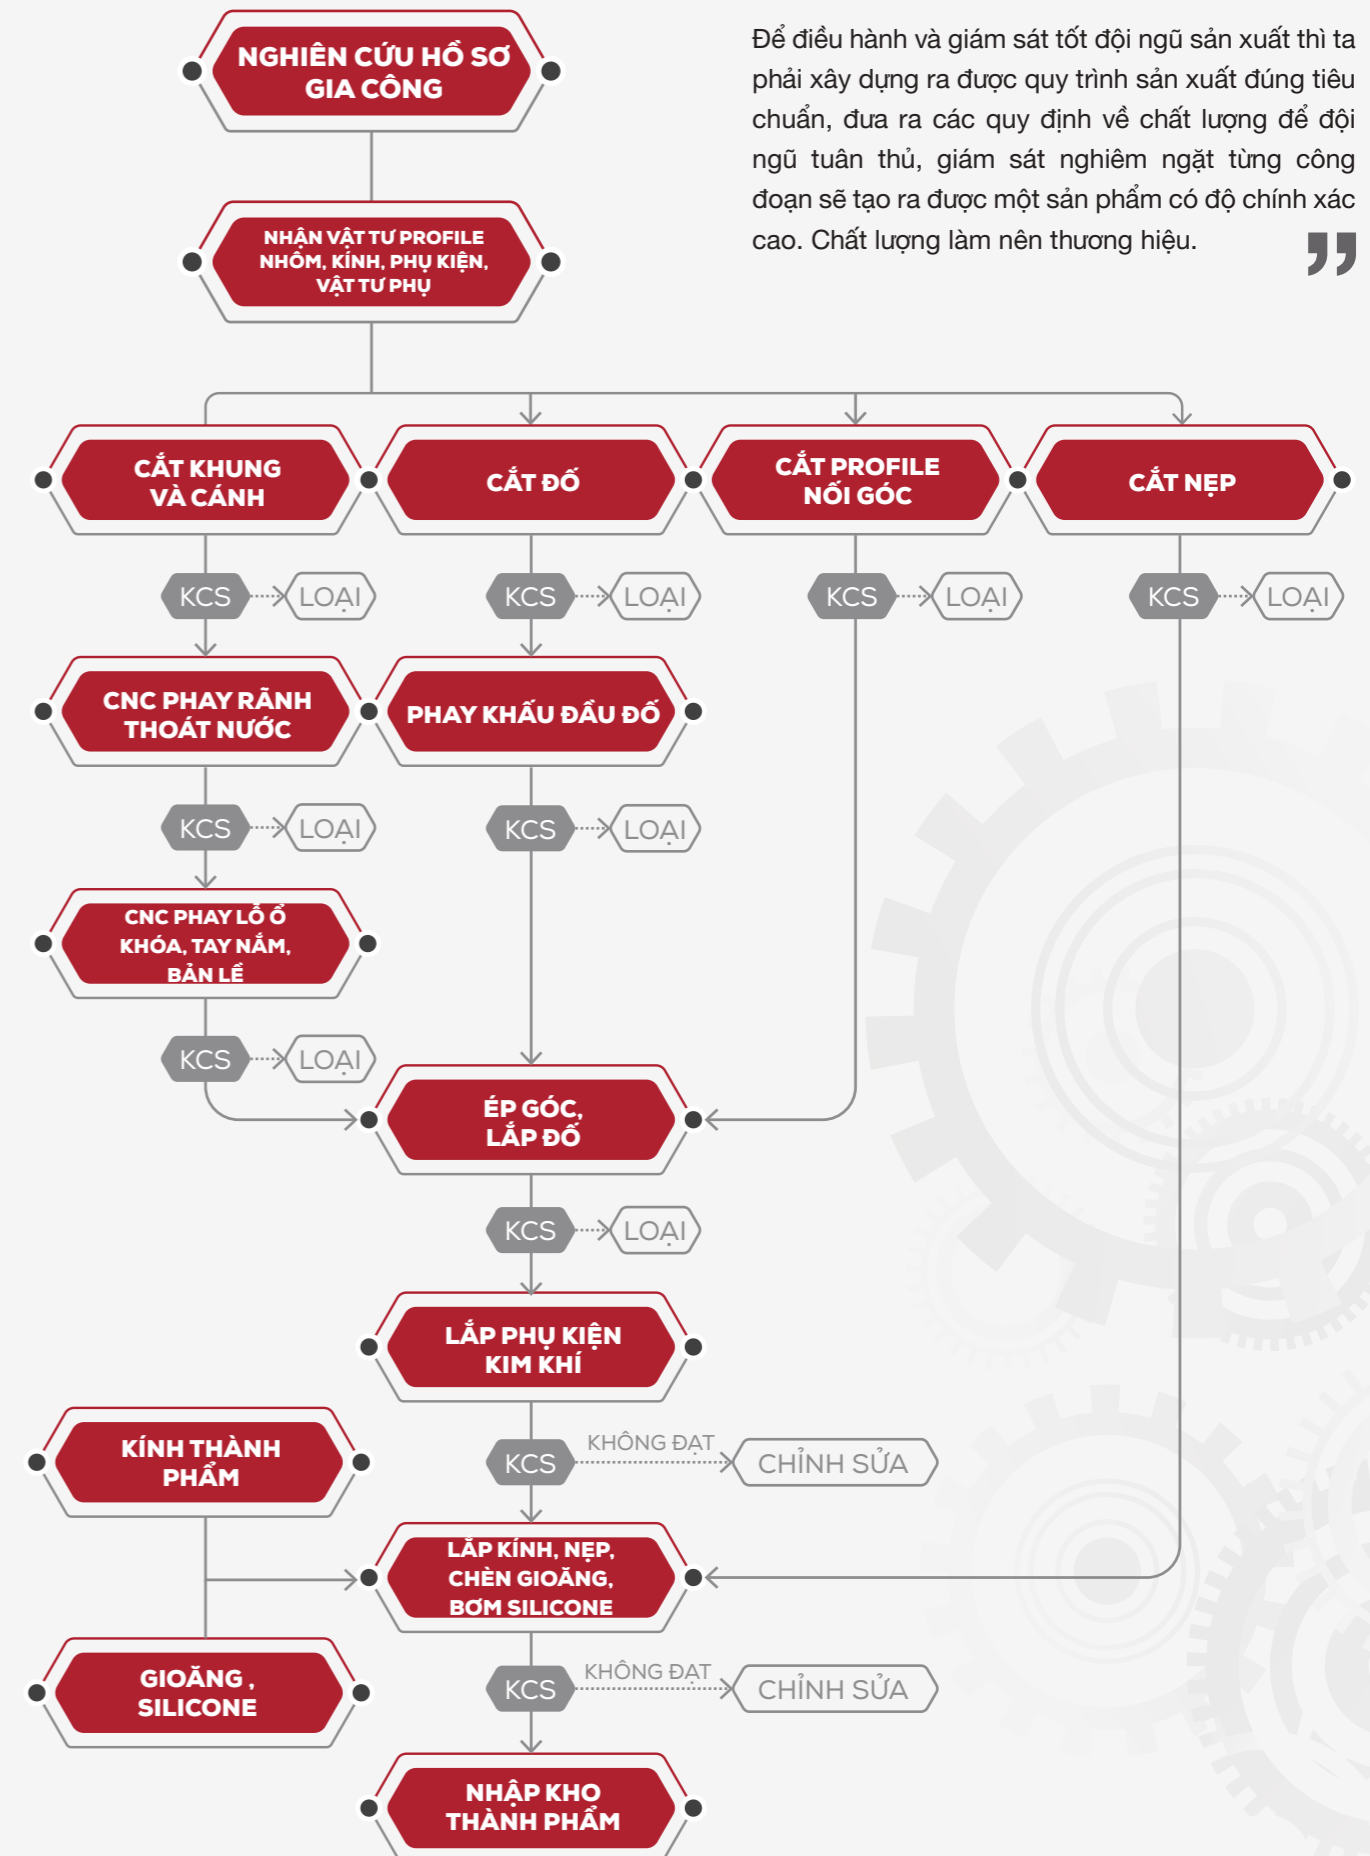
NGHIÊN CỨU HỒ SƠ GIA CÔNG

Để điều hành và giám sát tốt đội ngũ sản xuất thì ta phải xây dựng ra được quy trình sản xuất đúng tiêu chuẩn, đưa ra các quy định về chất lượng để đội ngũ tuân thủ, giám sát nghiêm ngặt từng công đoạn sẽ tạo ra được một sản phẩm có độ chính xác cao. Chất lượng làm nên thương hiệu.

NHẬN VẬT TƯ PROFILE NHÔM, KÍNH, PHỤ KIỆN, VẬT TƯ PHỤ

CẮT KHUNG VÀ CÁNH

CẮT ĐỐ

CẮT PROFILE NỐI GÓC

CẮT NẸP

KCS LOẠI

KCS LOẠI

KCS LOẠI

KCS LOẠI

CNC PHAY RÃNH THOÁT NƯỚC

PHAY KHẤU ĐẦU ĐỐ

KCS LOẠI

KCS LOẠI

CNC PHAY LỖ Ổ KHÓA, TAY NẮM, BẢN LỀ

KCS LOẠI

ÉP GÓC, LẮP ĐỐ

KCS LOẠI

LẮP PHỤ KIỆN KIM KHÍ

KÍNH THÀNH PHẨM

KCS KHÔNG ĐẠT CHỈNH SỬA

LẮP KÍNH, NẸP, CHÈN GIOĂNG, BƠM SILICONE

GIOĂNG , SILICONE

KCS KHÔNG ĐẠT CHỈNH SỬA

NHẬP KHO THÀNH PHẨM